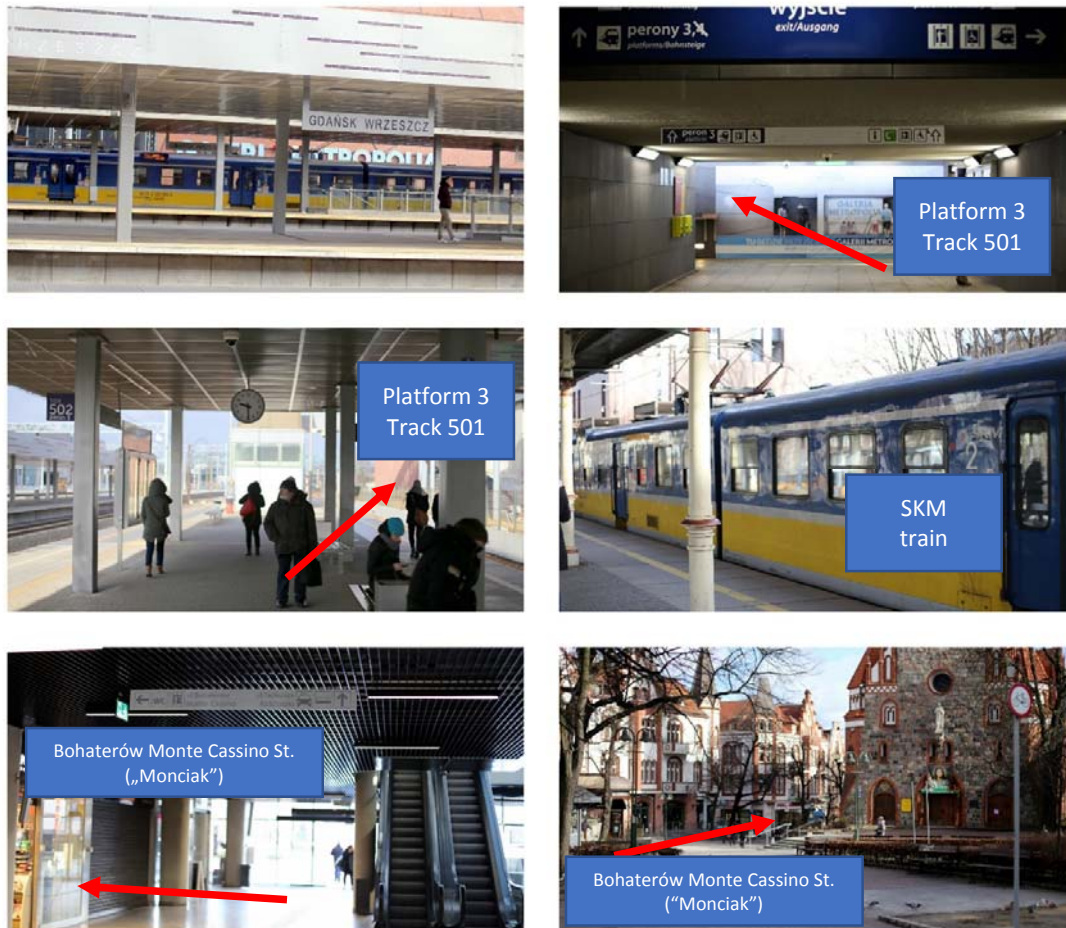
GDAŃSK WRZESZCZ

perony 3
platforms/Bahnsteige
wyjście
exit/Ausgang

peron 3

Platform 3
Track 501

502

Platform 3
Track 501

2

SKM
train

Bohaterów Monte Cassino St.
(„Monciak")

Bohaterów Monte Cassino St.
("Monciak")